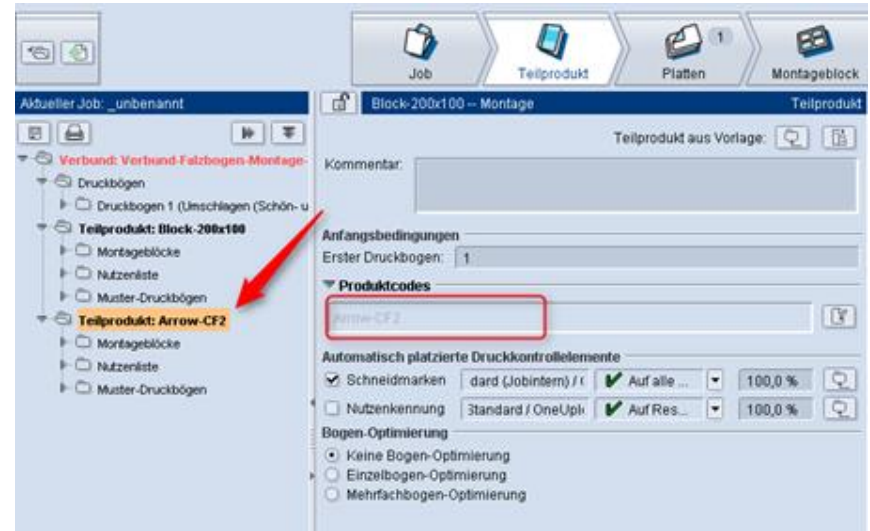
Job
Teilprodukt
1
Platten
Montageblock

Aktueller Job: _unbenannt

Verbund: Verbund-Falzbogen-Montage-
Druckbögen
Druckbogen 1 (Umschlagen (Schön- u
Teilprodukt: Block-200x100
Montageblöcke
Nutzenliste
Muster-Druckbögen
Teilprodukt: Arrow-CF2
Montageblöcke
Nutzenliste
Muster-Druckbögen

Block-200x100 -- Montage
Teilprodukt

Teilprodukt aus Vorlage:

Kommentar:

Anfangsbedingungen
Erster Druckbogen: 1

Produktcodes
Arrow-CF2

Automatisch platzierte Druckkontrollelemente
Schneidmarken | dard (Jobintern) / ( | Auf alle ... | 100,0 %
Nutzenkennung | 3tandard / OneUpl | Auf Res... | 100,0 %

Bogen-Optimierung
Keine Bogen-Optimierung
Einzelbogen-Optimierung
Mehrfachbogen-Optimierung